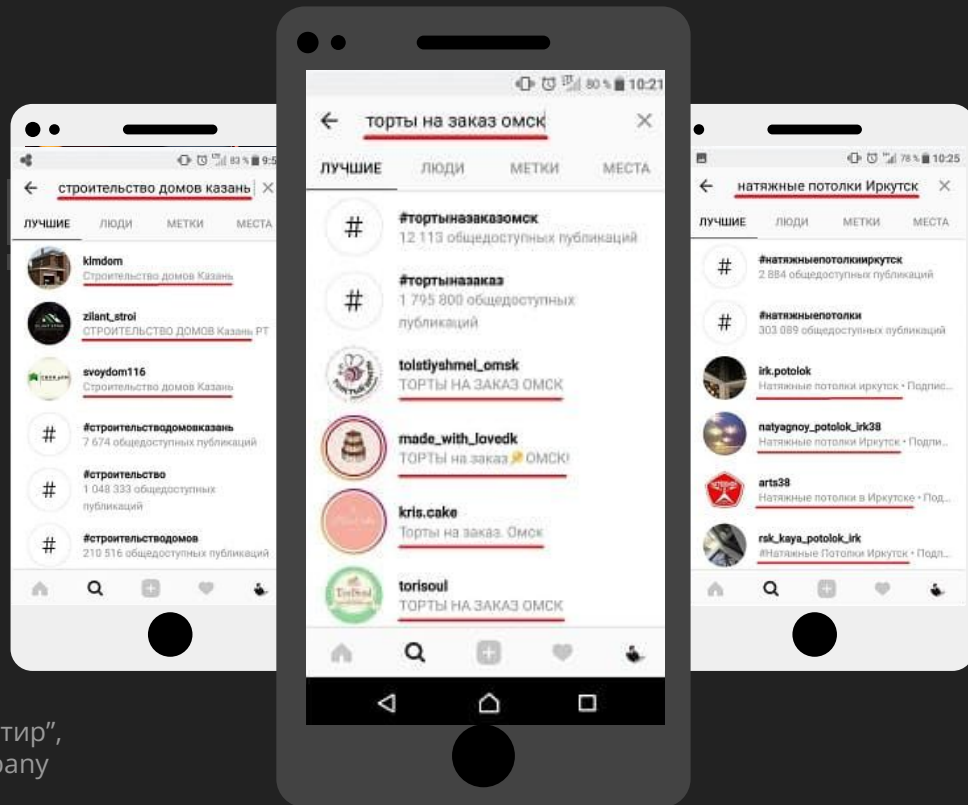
83% 9:5

← строительство домов казань ×

ЛУЧШИЕ ЛЮДИ МЕТКИ МЕСТА

klmdom
Строительство домов Казань

zilant_stroi
СТРОИТЕЛЬСТВО ДОМОВ Казань РТ

svoydom116
Строительство домов Казань

#строительстводомовказань
7 674 общедоступных публикаций

#строительство
1 048 333 общедоступных публикаций

#строительстводомов
210 516 общедоступных публикаций

80% 10:21

← торты на заказ омск ×

ЛУЧШИЕ ЛЮДИ МЕТКИ МЕСТА

#тортыназаказомск
12 113 общедоступных публикаций

#тортыназаказ
1 795 800 общедоступных публикаций

tolstiyshmel_omsk
ТОРТЫ НА ЗАКАЗ ОМСК

made_with_lovedk
ТОРТЫ на заказ ОМСК!

kris.cake
Торты на заказ. Омск

torisoul
ТОРТЫ НА ЗАКАЗ ОМСК

78% 10:25

← натяжные потолки Иркутск ×

ЛУЧШИЕ ЛЮДИ МЕТКИ МЕСТА

#натяжныепотолкииркутск
2 884 общедоступных публикаций

#натяжныепотолки
303 089 общедоступных публикаций

irk.potolok
Натяжные потолки иркутск • Подпис...

natyagnoy_potolok_irk38
Натяжные потолки Иркутск • Подпи...

arts38
Натяжные потолки в Иркутске • Под...

rsk_kaya_potolok_irk
#Натяжные Потолки Иркутск • Подп...

тир",
pany